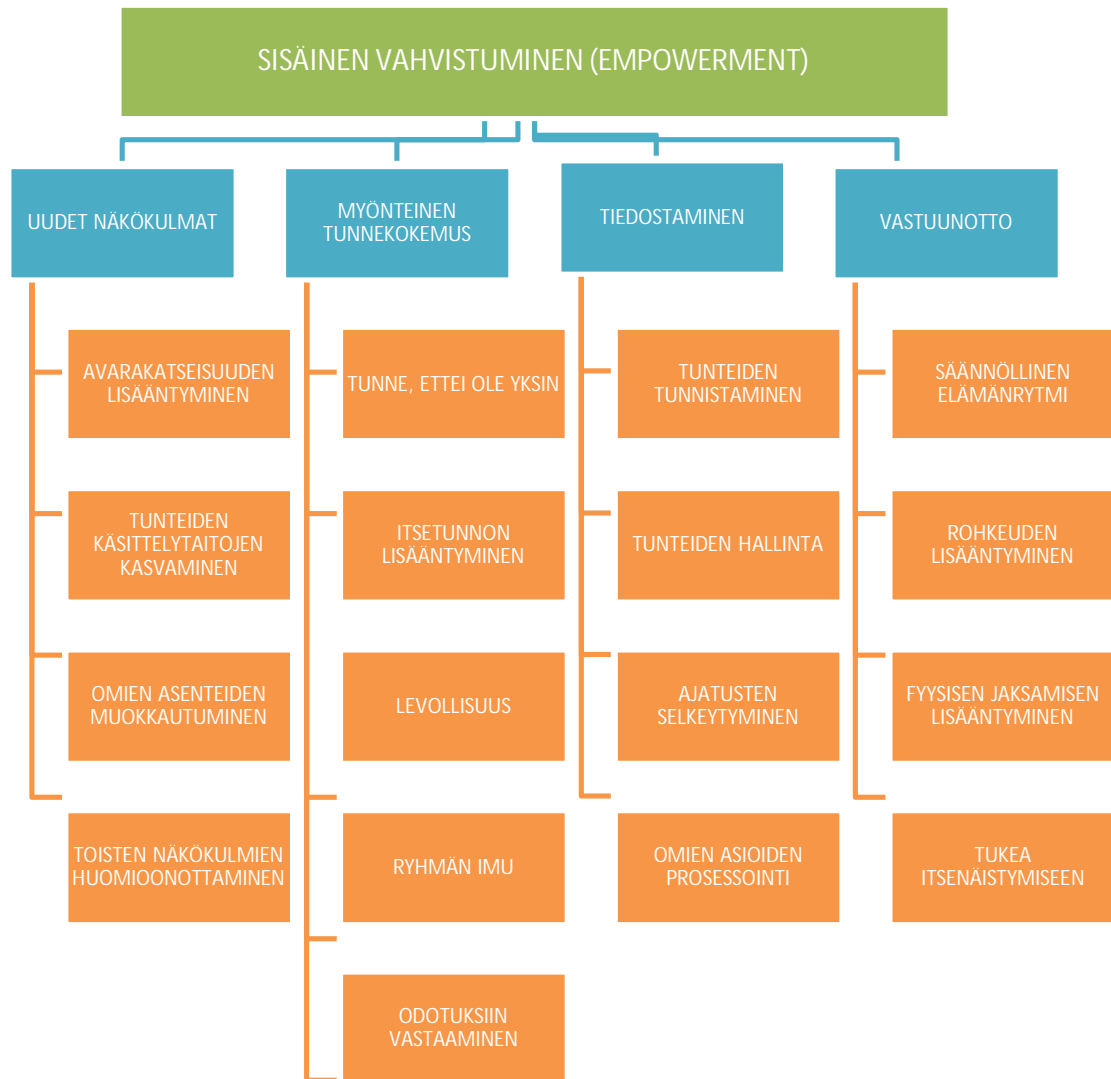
SISÄINEN VAHVISTUMINEN (EMPOWERMENT)

UUDET NÄKÖKULMAT

AVARAKATSEISUUDEN LISÄÄNTYMINEN

TUNTEIDEN KÄSITTELYTAITOJEN KASVAMINEN

OMIEN ASENTEIDEN MUOKKAUTUMINEN

TOISTEN NÄKÖKULMIEN HUOMIOONOTTAMINEN

MYÖNTEINEN TUNNEKOKEMUS

TUNNE, ETTEI OLE YKSIN

ITSETUNNON LISÄÄNTYMINEN

LEVOLLISUUS

RYHMÄN IMU

ODOTUKSIIN VASTAAMINEN

TIEDOSTAMINEN

TUNTEIDEN TUNNISTAMINEN

TUNTEIDEN HALLINTA

AJATUSTEN SELKEYTYMINEN

OMIEN ASIOIDEN PROSESSOINTI

VASTUUNOTTO

SÄÄNNÖLLINEN ELÄMÄNRYTMI

ROHKEUDEN LISÄÄNTYMINEN

FYYSISEN JAKSAMISEN LISÄÄNTYMINEN

TUKEA ITSENÄISTYMISEEN